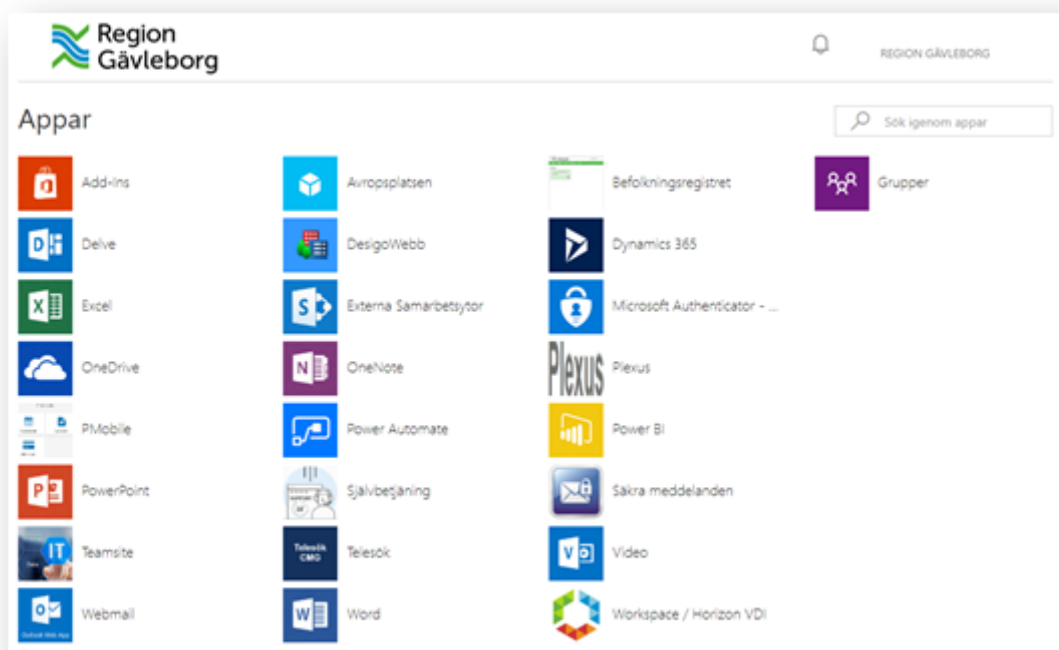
Region Gävleborg

REGION GÄVLEBORG

Appar

Sök igenom appar

Add-Ins
Avropsplatsen
Befolkningsregistret
Grupper
Delve
DesigoWebb
Dynamics 365
Excel
Externa Samarbetsytor
Microsoft Authenticator - ...
OneDrive
OneNote
Plexus
Plexus
PMobile
Power Automate
Power BI
PowerPoint
Självbetjäning
Säkra meddelanden
IT
Teamsite
Telesök CMG
Telesök
Video
Webmail
Outlook Web App
Word
Workspace / Horizon VDI